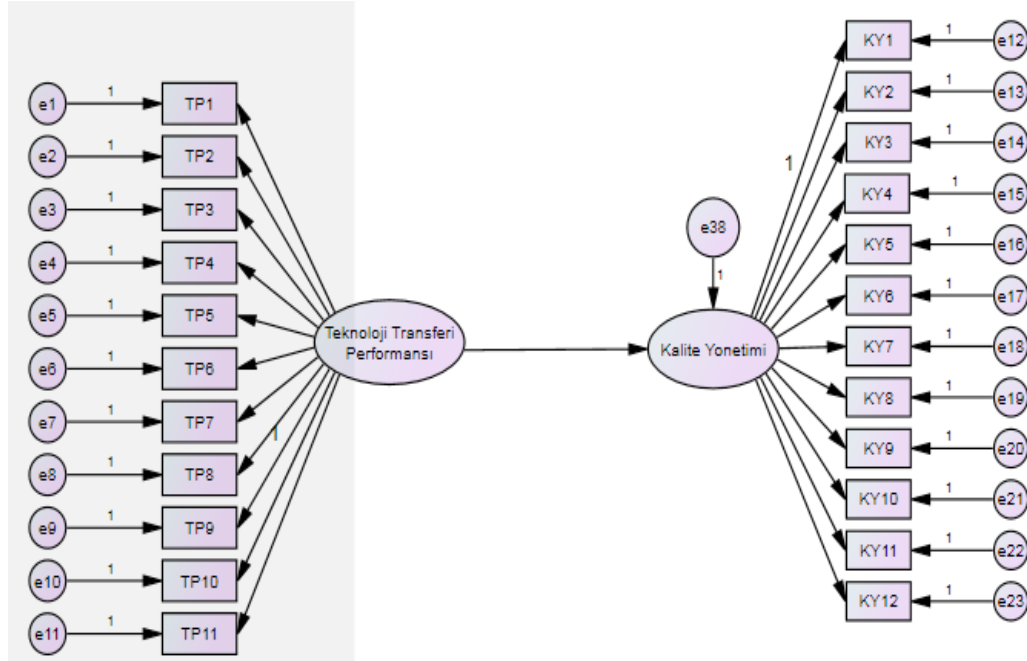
e1 1 TP1
e2 1 TP2
e3 1 TP3
e4 1 TP4
e5 1 TP5
e6 1 TP6
e7 1 TP7
e8 1 TP8
e9 1 TP9
e10 1 TP10
e11 1 TP11

1

Teknoloji Transferi Performansı

e38
1

Kalite Yonetimi

1

KY1 1 e12
KY2 1 e13
KY3 1 e14
KY4 1 e15
KY5 1 e16
KY6 1 e17
KY7 1 e18
KY8 1 e19
KY9 1 e20
KY10 1 e21
KY11 1 e22
KY12 1 e23